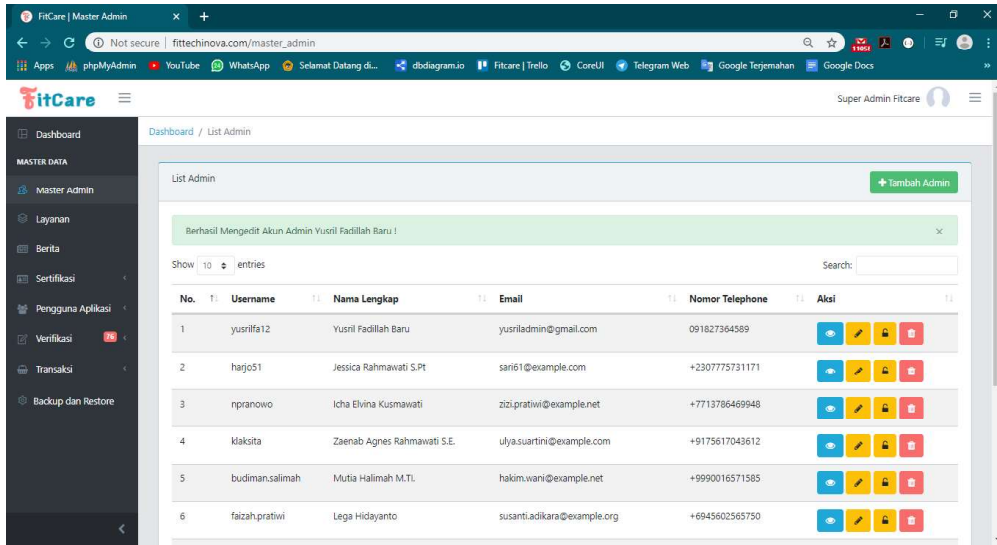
FitCare | Master Admin ×

Not secure | fittechinova.com/master_admin

Apps phpMyAdmin YouTube WhatsApp Selamat Datang di... dbdiagram.io Fitcare | Trello CoreUI Telegram Web Google Terjemahan Google Docs

FitCare

Super Admin Fitcare

Dashboard

MASTER DATA

Master Admin

Layanan

Berita

Sertifikasi

Pengguna Aplikasi

Verifikasi 76

Transaksi

Backup dan Restore

Dashboard / List Admin

List Admin

+ Tambah Admin

Berhasil Mengedit Akun Admin Yusril Fadillah Baru !

×

Show 10 entries

Search:

| No. | Username | Nama Lengkap | Email | Nomor Telephone | Aksi |
|---|---|---|---|---|---|
| 1 | yusrilfa12 | Yusril Fadillah Baru | yusriladmin@gmail.com | 091827364589 | |
| 2 | harjo51 | Jessica Rahmawati S.Pt | sari61@example.com | +2307775731171 | |
| 3 | npranowo | Icha Elvina Kusmawati | zizi.pratiwi@example.net | +7713786469948 | |
| 4 | klaksita | Zaenab Agnes Rahmawati S.E. | ulya.suartini@example.com | +9175617043612 | |
| 5 | budiman.salimah | Mutia Halimah M.TI. | hakim.wani@example.net | +9990016571585 | |
| 6 | faizah.pratiwi | Lega Hidayanto | susanti.adikara@example.org | +6945602565750 | |